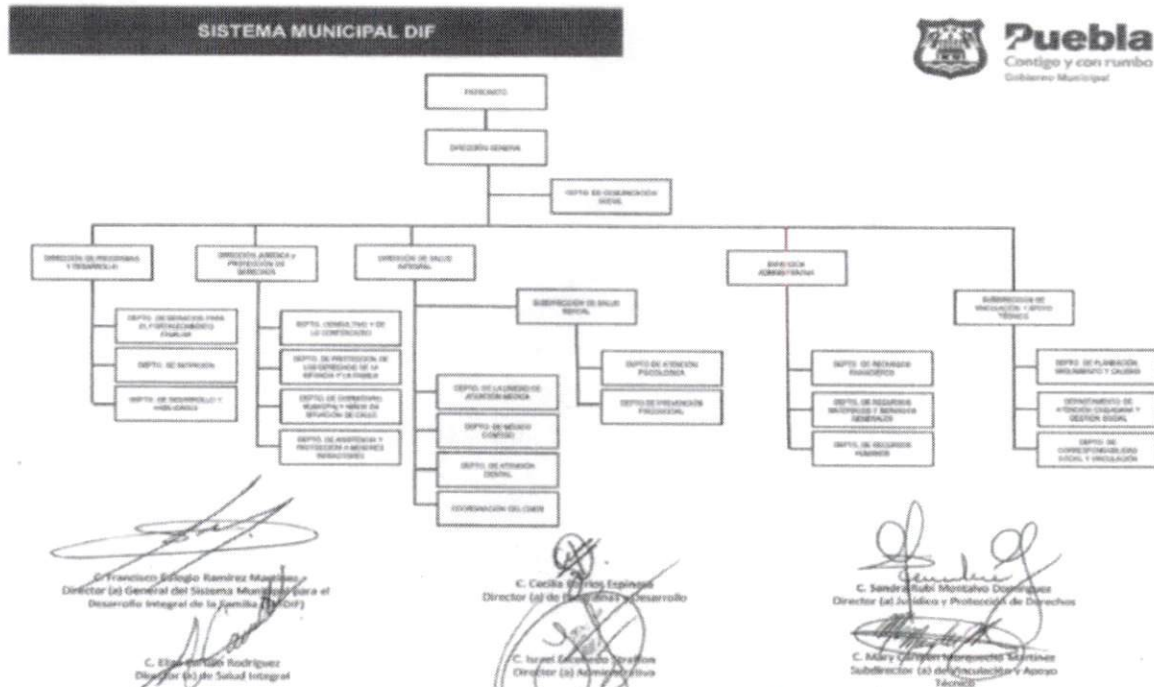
SISTEMA MUNICIPAL DIF

Puebla
Contigo y con rumbo
Gobierno Municipal

PATRONATO

DIRECCIÓN GENERAL

DEPTO. DE COMUNICACIÓN SOCIAL

DIRECCIÓN DE PROGRAMAS Y DESARROLLO

DIRECCIÓN JURÍDICA y PROTECCIÓN DE DERECHOS

DIRECCIÓN DE SALUD INTEGRAL

DIRECCIÓN ADMINISTRATIVA

SUBDIRECCIÓN DE VINCULACIÓN Y APOYO TÉCNICO

DEPTO. DE SERVICIOS PARA EL FORTALECIMIENTO FAMILIAR

DEPTO. DE NUTRICIÓN

DEPTO. DE DESARROLLO Y HABILIDADES

DEPTO. CONSULTIVO Y DE LO CONTENCIOSO

DEPTO. DE PROTECCIÓN DE LOS DERECHOS DE LA INFANCIA Y LA FAMILIA

DEPTO. DE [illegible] Y NIÑOS EN SITUACIÓN DE CALLE

DEPTO. DE ASISTENCIA Y PROTECCIÓN A MENORES INFRACTORES

SUBDIRECCIÓN DE SALUD MENTAL

DEPTO. DE ATENCIÓN PSICOLÓGICA

DEPTO. DE PREVENCIÓN PSICOSOCIAL

DEPTO. DE LA UNIDAD DE ATENCIÓN MÉDICA

DEPTO. DE MÉDICO CONSEJO

DEPTO. DE ATENCIÓN DENTAL

COORDINACIÓN DEL CMDR

DEPTO. DE RECURSOS FINANCIEROS

DEPTO. DE RECURSOS MATERIALES Y SERVICIOS GENERALES

DEPTO. DE RECURSOS HUMANOS

DEPTO. DE PLANEACIÓN, SEGUIMIENTO Y CALIDAD

DEPARTAMENTO DE ATENCIÓN CIUDADANA Y GESTIÓN SOCIAL

DEPTO. DE CORRESPONSABILIDAD SOCIAL Y VINCULACIÓN

C. Francisco Eulogio Ramírez Martínez
Director (a) General del Sistema Municipal para el Desarrollo Integral de la Familia (SMDIF)

C. Cecilia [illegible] Espinosa
Director (a) de Programas y Desarrollo

C. Sandra Rubí Montalvo Domínguez
Director (a) Jurídico y Protección de Derechos

C. Elías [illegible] Rodríguez
Director (a) de Salud Integral

C. Israel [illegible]
Director (a) Administrativo

C. Mary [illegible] Martínez
Subdirector (a) de Vinculación y Apoyo Técnico